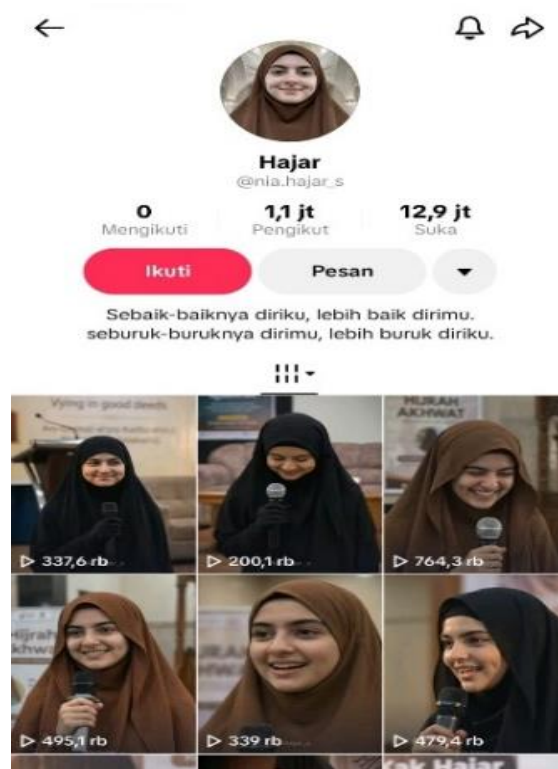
Hajar
@nia.hajar_s

0
Mengikuti

1,1 jt
Pengikut

12,9 jt
Suka

Ikuti

Pesan

Sebaik-baiknya diriku, lebih baik dirimu.
seburuk-buruknya dirimu, lebih buruk diriku.

Vying in good deeds

MURAH AKHWAT

▷ 337,6 rb

▷ 200,1 rb

▷ 764,3 rb

Hijrah Akhwat

▷ 495,1 rb

▷ 339 rb

▷ 479,4 rb

Kak Hajar